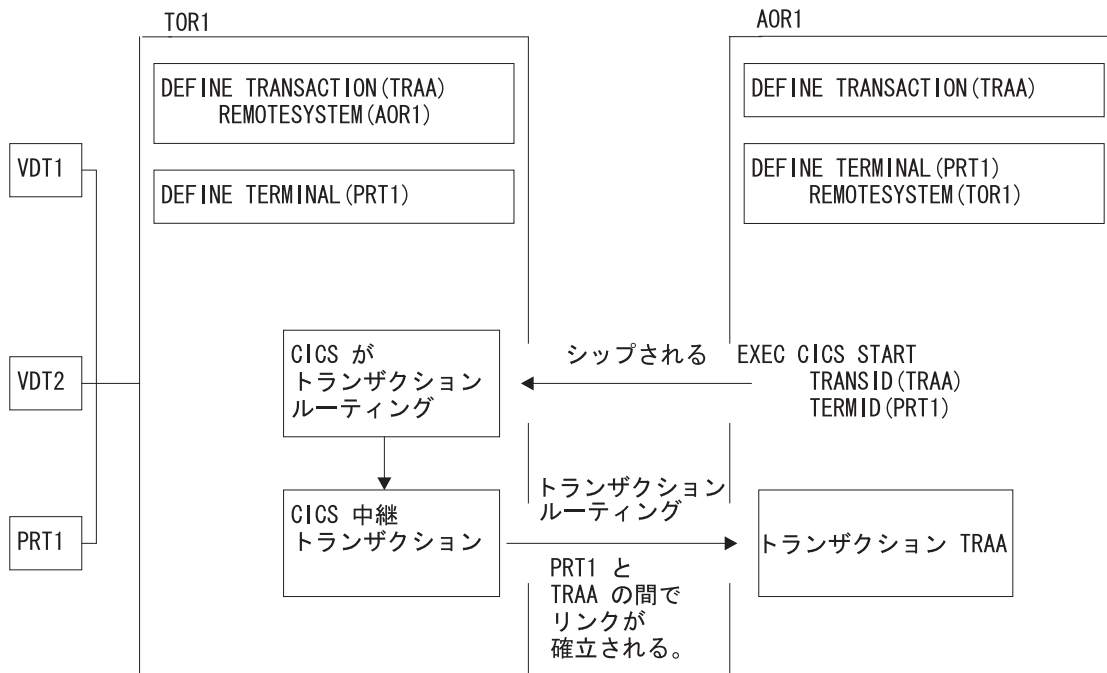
TOR1

AOR1

DEFINE TRANSACTION(TRAA)
REMOTESYSTEM(AOR1)

DEFINE TERMINAL(PRT1)

DEFINE TRANSACTION(TRAA)

DEFINE TERMINAL(PRT1)
REMOTESYSTEM(TOR1)

VDT1

VDT2

PRT1

CICS が
トランザクション
ルーティング

シップされる

EXEC CICS START
TRANSID(TRAA)
TERMID(PRT1)

CICS 中継
トランザクション

トランザクション
ルーティング

トランザクション TRAA

PRT1 と
TRAA の間で
リンクが
確立される。